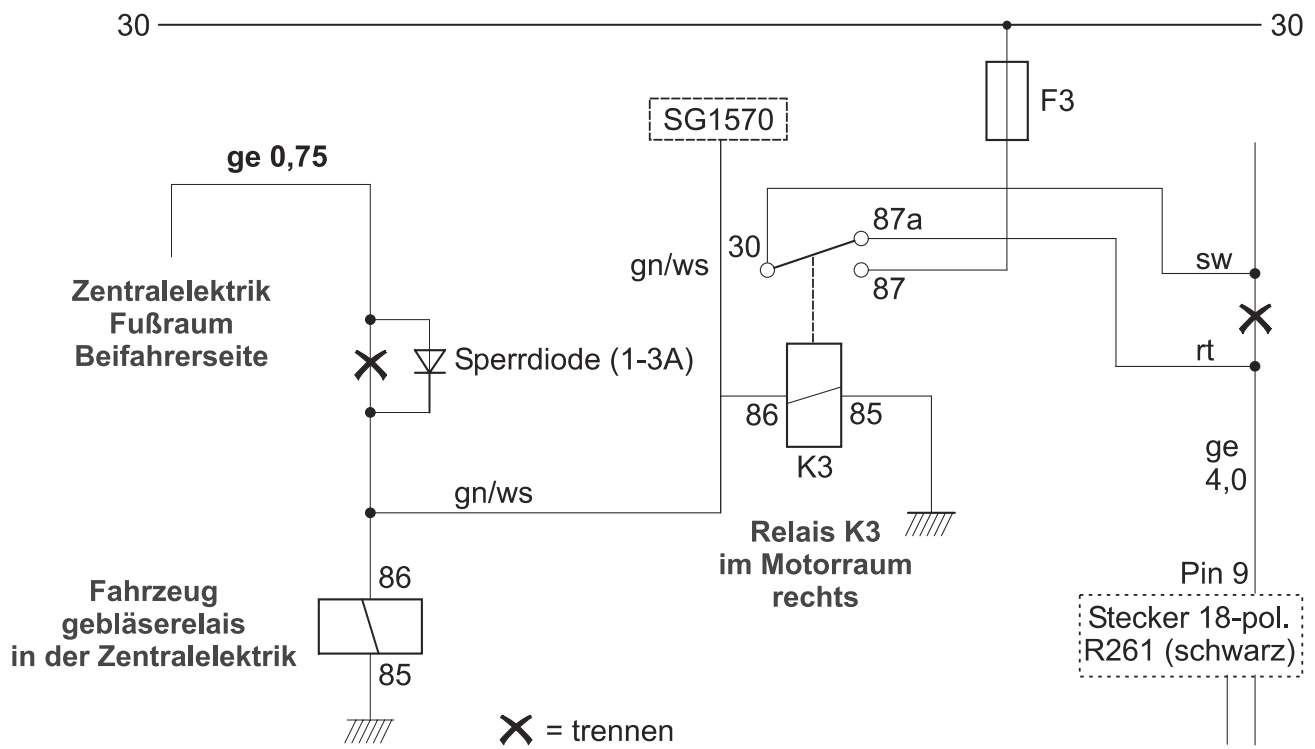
30 30

F3

SG1570

ge 0,75

Zentralelektrik Fußraum Beifahrerseite

Sperrdiode (1-3A)

gn/ws

30

87a

87

sw

rt

86

85

K3

ge 4,0

gn/ws

Relais K3 im Motorraum rechts

Pin 9

Stecker 18-pol. R261 (schwarz)

86

Fahrzeug gebläserelais in der Zentralelektrik

85

✕ = trennen